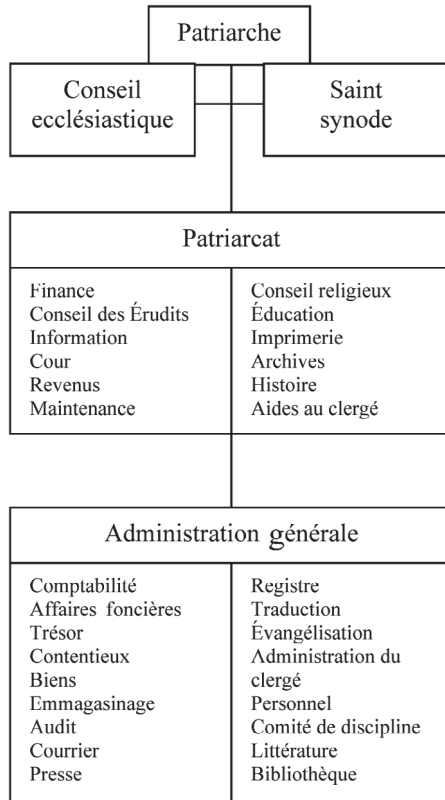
Patriarche

Conseil ecclésiastique

Saint synode

Patriarcat

Finance
Conseil des Érudits
Information
Cour
Revenus
Maintenance

Conseil religieux
Éducation
Imprimerie
Archives
Histoire
Aides au clergé

Administration générale

Comptabilité
Affaires foncières
Trésor
Contentieux
Biens
Emmagasinage
Audit
Courrier
Presse

Registre
Traduction
Évangélisation
Administration du clergé
Personnel
Comité de discipline
Littérature
Bibliothèque